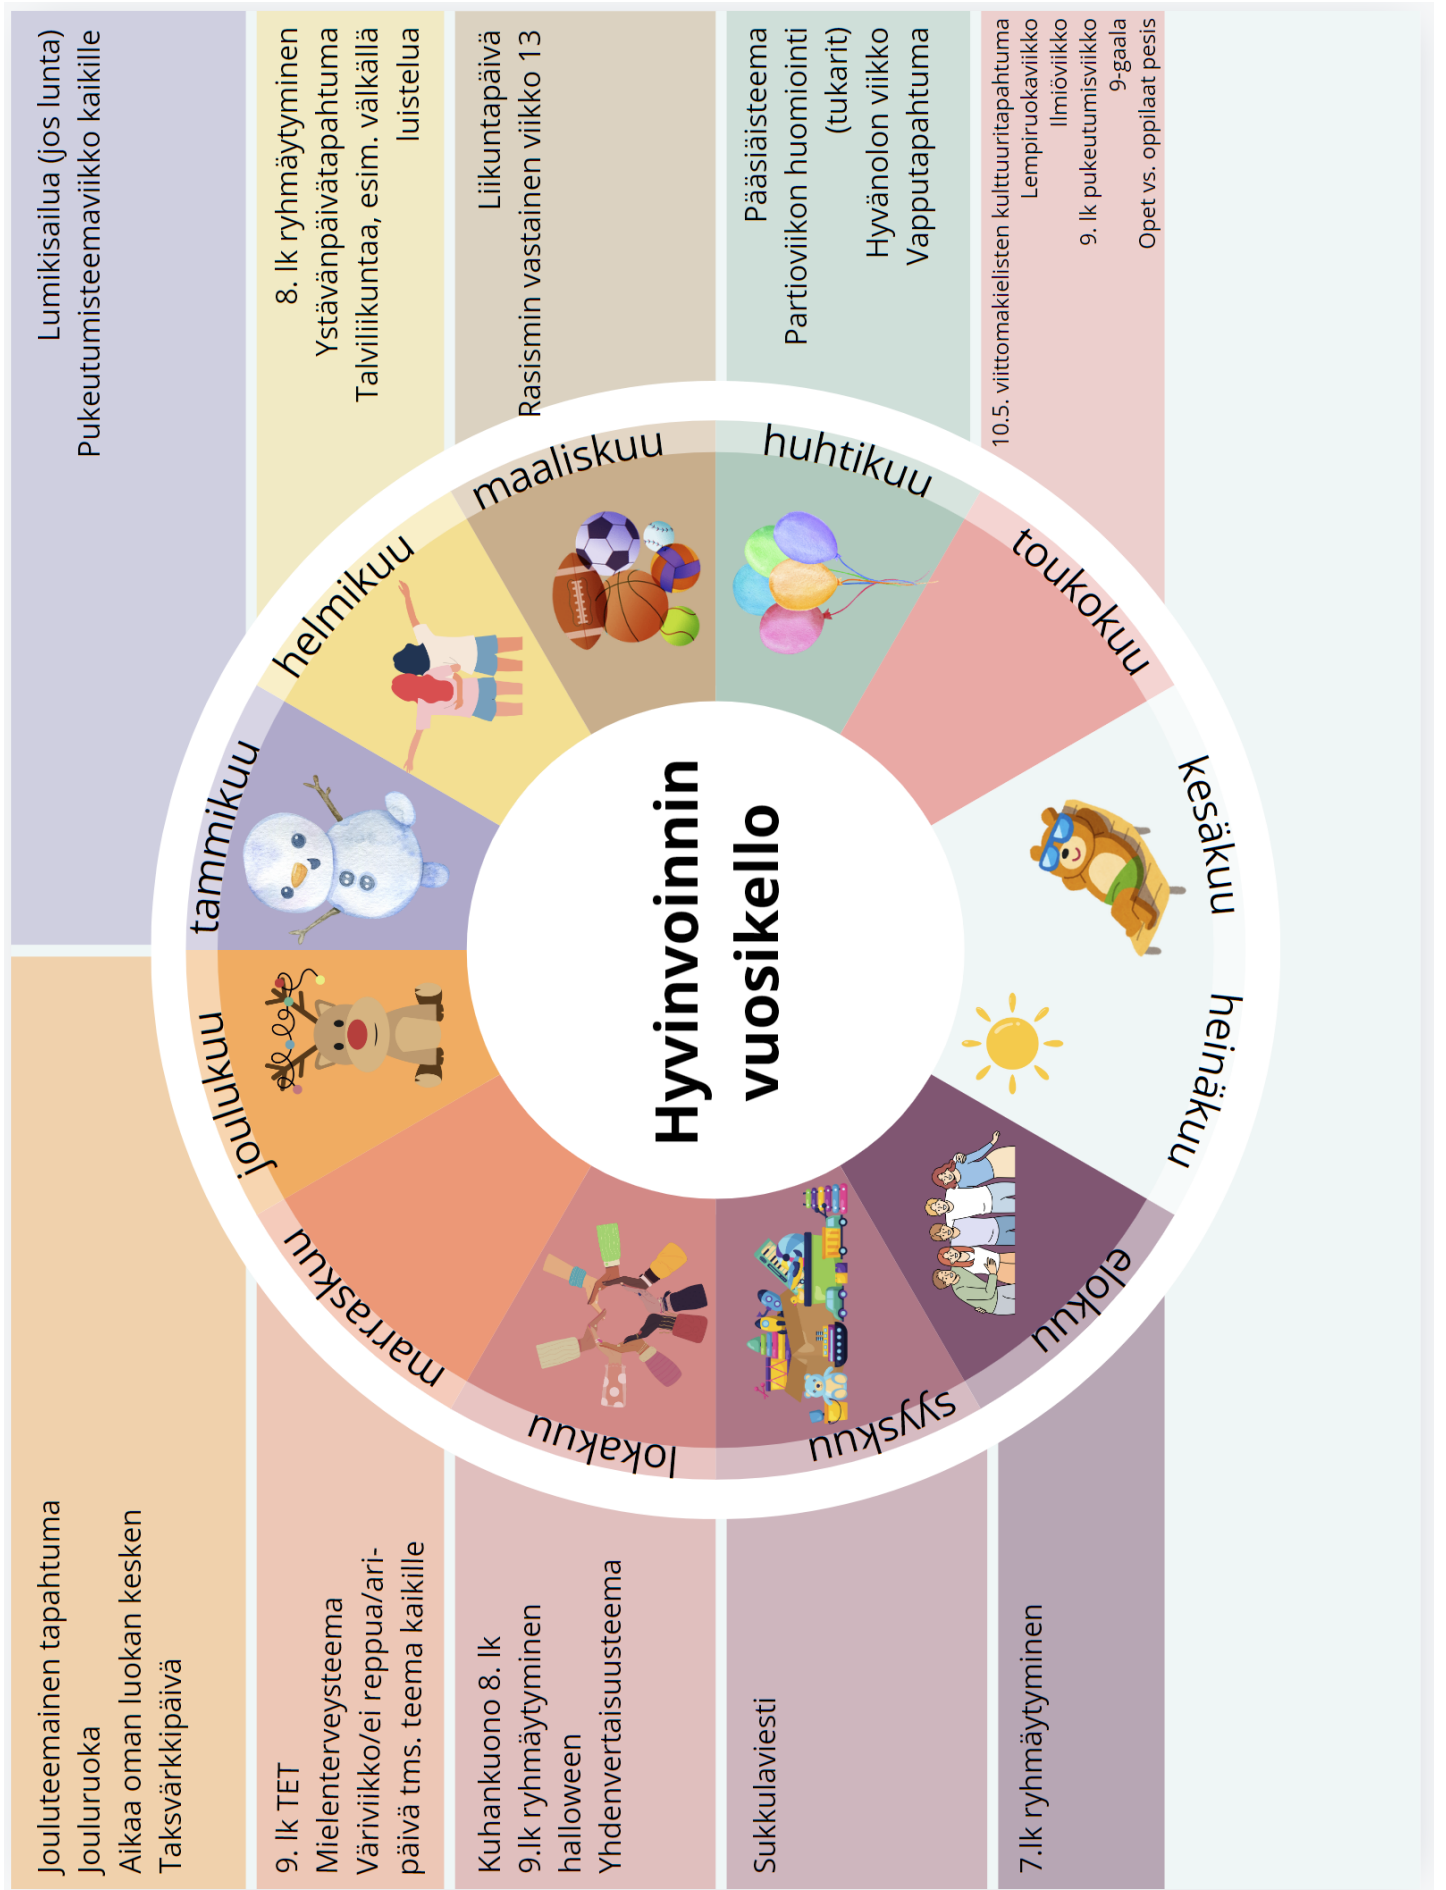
Lumikisailua (jos lunta)
Pukeutumisteemaviikko kaikille

8. lk ryhmäytyminen
Ystävänpäivätapahtuma
Talviliikuntaa, esim. välkällä luistelua

Liikuntapäivä
Rasismin vastainen viikko 13

Pääsiäisteema
Partioviikon huomiointi (tukarit)
Hyvänolon viikko
Vapputapahtuma

10.5. viittomakielisten kulttuuritapahtuma
Lempiruokaviikko
Ilmiöviikko
9. lk pukeutumisviikko
9-gaala
Opet vs. oppilaat pesis

Hyvinvoinnin vuosikello

tammikuu
helmikuu
maaliskuu
huhtikuu
toukokuu
kesäkuu
heinäkuu
elokuu
syyskuu
lokakuu
marraskuu
joulukuu

Jouluteemainen tapahtuma
Jouluruoka
Aikaa oman luokan kesken
Taksvärkkipäivä

9. lk TET
Mielenterveysteema
Väriviikko/ei reppua/ari-päivä tms. teema kaikille

Kuhankuono 8. lk
9.lk ryhmäytyminen
halloween
Yhdenvertaisuusteema

Sukkulaviesti

7.lk ryhmäytyminen